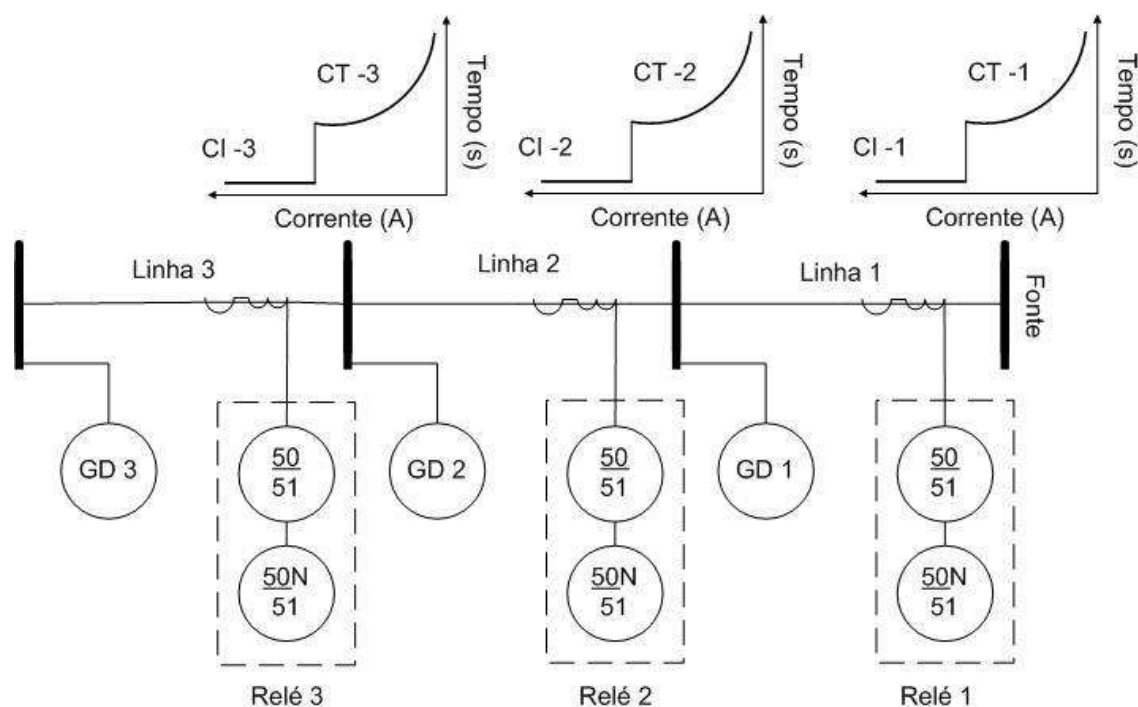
CT -3
CI -3
Tempo (s)
Corrente (A)

CT -2
CI -2
Tempo (s)
Corrente (A)

CT -1
CI -1
Tempo (s)
Corrente (A)

Linha 3
Linha 2
Linha 1
Fonte

GD 3
$\frac{50}{51}$
$\frac{50N}{51}$
Relé 3

GD 2
$\frac{50}{51}$
$\frac{50N}{51}$
Relé 2

GD 1
$\frac{50}{51}$
$\frac{50N}{51}$
Relé 1